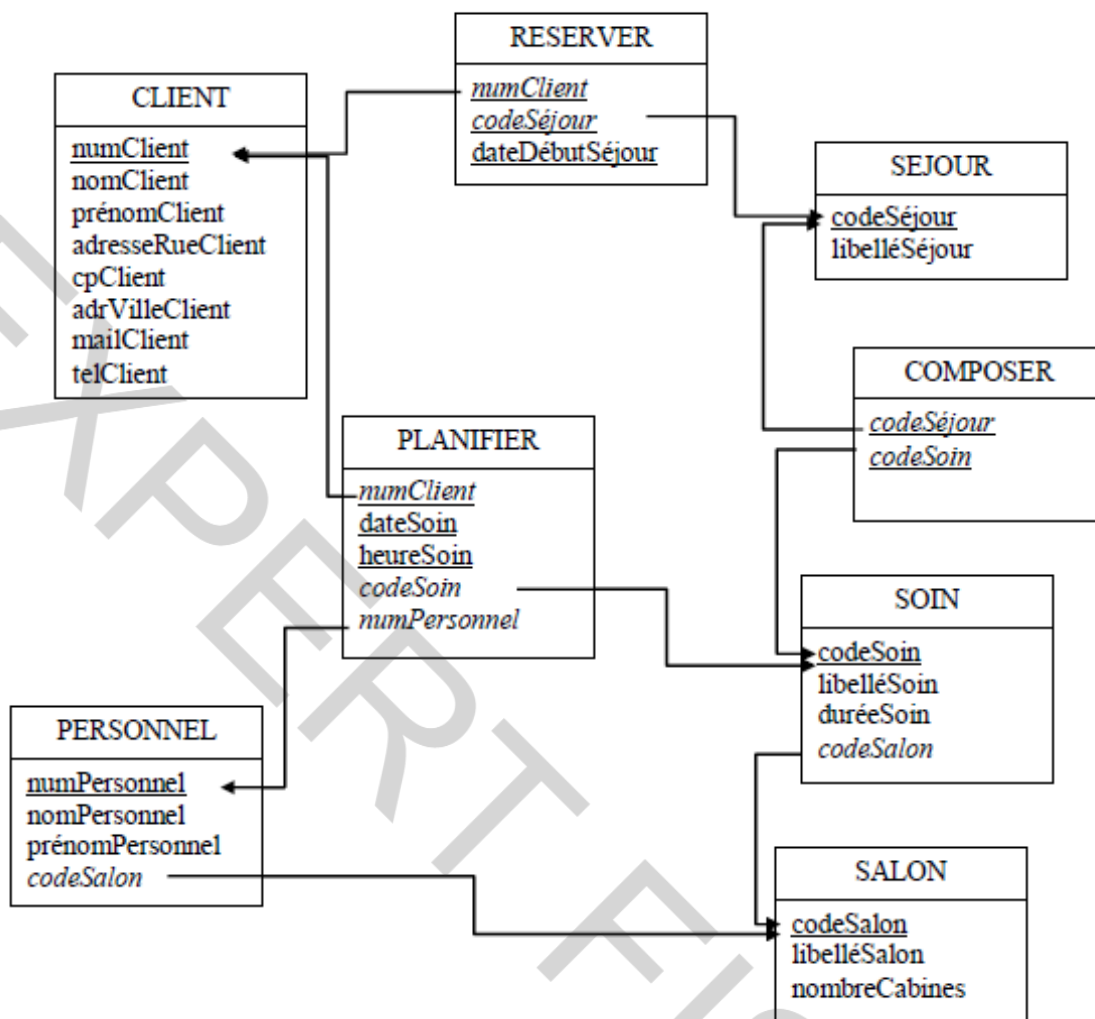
RESERVER
numClient
codeSéjour
dateDébutSéjour

CLIENT
numClient
nomClient
prénomClient
adresseRueClient
cpClient
adrVilleClient
mailClient
telClient

SEJOUR
codeSéjour
libelléSéjour

COMPOSER
codeSéjour
codeSoin

PLANIFIER
numClient
dateSoin
heureSoin
codeSoin
numPersonnel

SOIN
codeSoin
libelléSoin
duréeSoin
codeSalon

PERSONNEL
numPersonnel
nomPersonnel
prénomPersonnel
codeSalon

SALON
codeSalon
libelléSalon
nombreCabines

EXPERT